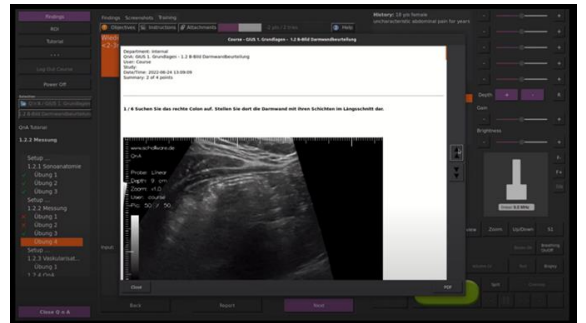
Findings
ROI
Tutorial
Log Out Course
Power Off
Quiz Tutorial
1.2.2 Messung
Setup
1.2.1 Sonoanatomie
Übung 1
Übung 2
Übung 3
Setup
1.2.2 Messung
Übung 1
Übung 2
Übung 3
Übung 4
Setup
1.2.3 Vaskularisat...
Übung 1
Close Q n A

Findings Screenshots Training
Objectives Instructions Attachments
Help
History: 18 y/o female

Course - QUS 1. Grundlagen - 1.2 B-Bild Darmwandbeurteilung

Department: Internal
Quiz: QnUS 1. Grundlagen - 1.2 B-Bild Darmwandbeurteilung
User: Course
Study:
Date/Time: 2022-06-24 13:09:09
Summary: 2 of 4 points

1 / 6 Suchen Sie das rechte Colon auf. Stellen Sie dort die Darmwand mit ihren Schichten im Längsschnitt dar.

www.schallware.de
QnA
Probe: Linear
Depth: 9 cm
Zoom: x1.0
User: course
Pic: 50 / 50

Close
PDF

Depth
Gain
Brightness
Zoom
Up/Down
Input
Back
Report
Next